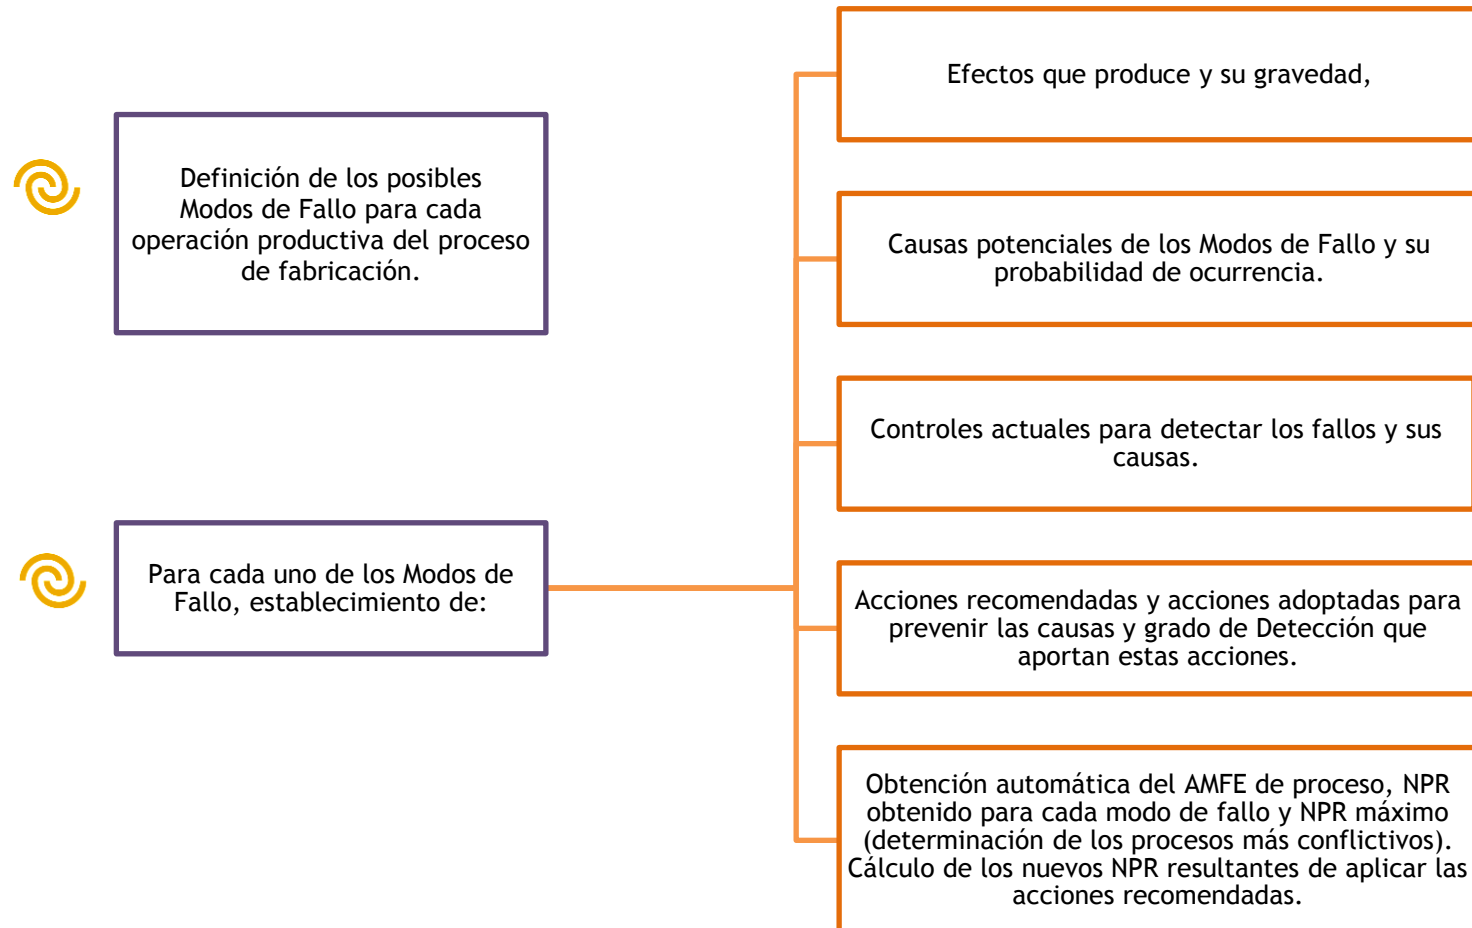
Definición de los posibles Modos de Fallo para cada operación productiva del proceso de fabricación.

Para cada uno de los Modos de Fallo, establecimiento de:

Efectos que produce y su gravedad,

Causas potenciales de los Modos de Fallo y su probabilidad de ocurrencia.

Controles actuales para detectar los fallos y sus causas.

Acciones recomendadas y acciones adoptadas para prevenir las causas y grado de Detección que aportan estas acciones.

Obtención automática del AMFE de proceso, NPR obtenido para cada modo de fallo y NPR máximo (determinación de los procesos más conflictivos). Cálculo de los nuevos NPR resultantes de aplicar las acciones recomendadas.